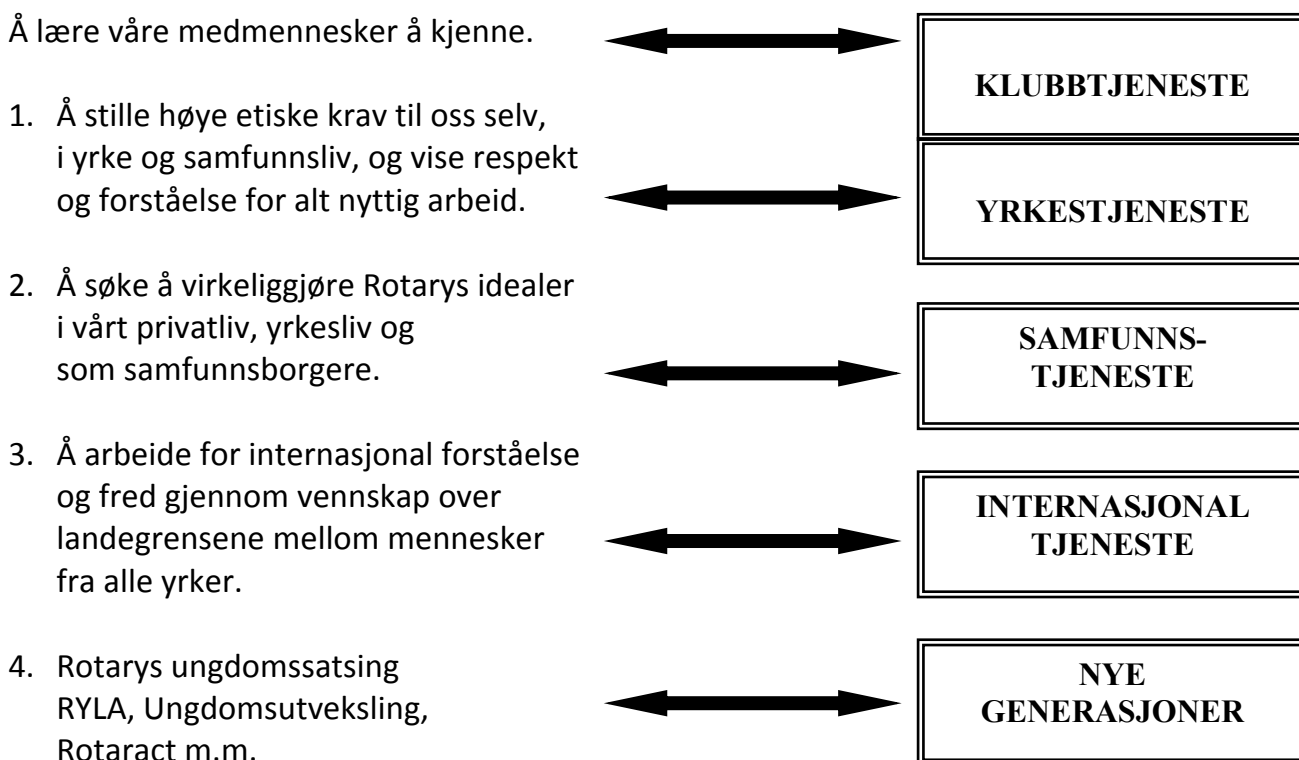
Å lære våre medmennesker å kjenne.

KLUBBTJENESTE

1. Å stille høye etiske krav til oss selv, i yrke og samfunnsliv, og vise respekt og forståelse for alt nyttig arbeid.

YRKESTJENESTE

2. Å søke å virkeliggjøre Rotarys idealer i vårt privatliv, yrkesliv og som samfunnsborgere.

SAMFUNNS-TJENESTE

3. Å arbeide for internasjonal forståelse og fred gjennom vennskap over landegrensene mellom mennesker fra alle yrker.

INTERNASJONAL TJENESTE

4. Rotarys ungdomssatsing RYLA, Ungdomsutveksling, Rotaract m.m.

NYE GENERASJONER